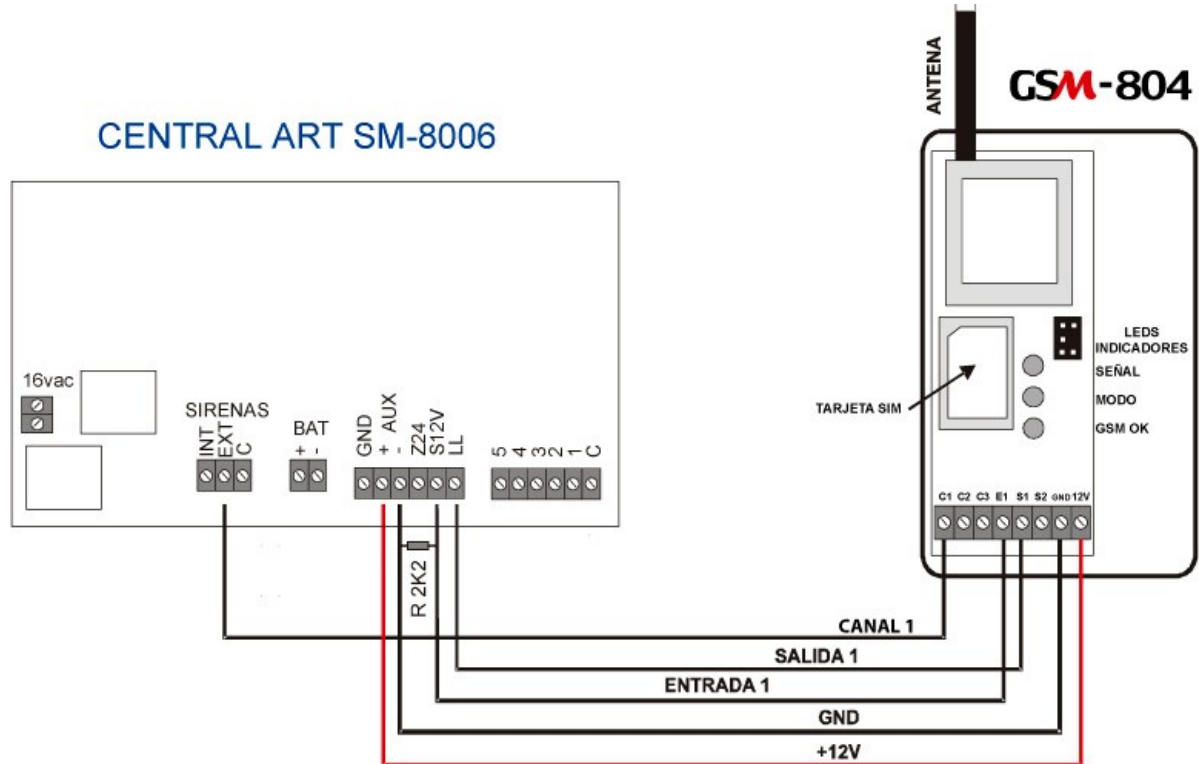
ANTENA

GSM-804

CENTRAL ART SM-8006

LEDS INDICADORES

SEÑAL

MODO

GSM OK

TARJETA SIM

16vac

SIRENAS

INT EXT C

BAT

+ -

GND + - AUX Z24 S12V LL

5 4 3 2 1 C

C1 C2 C3 E1 S1 S2 GND 12V

R 2K2

CANAL 1

SALIDA 1

ENTRADA 1

GND

+12V